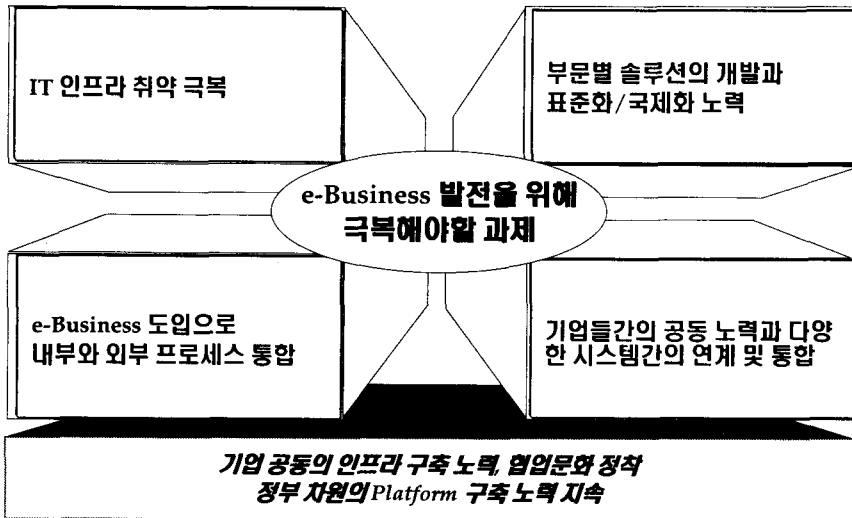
IT 인프라 취약 극복

부문별 솔루션의 개발과 표준화/국제화 노력

e-Business 발전을 위해 극복해야할 과제

e-Business 도입으로 내부와 외부 프로세스 통합

기업들간의 공동 노력과 다양한 시스템간의 연계 및 통합

기업 공동의 인프라 구축 노력, 협업문화 정착
정부 차원의 Platform 구축 노력 지속